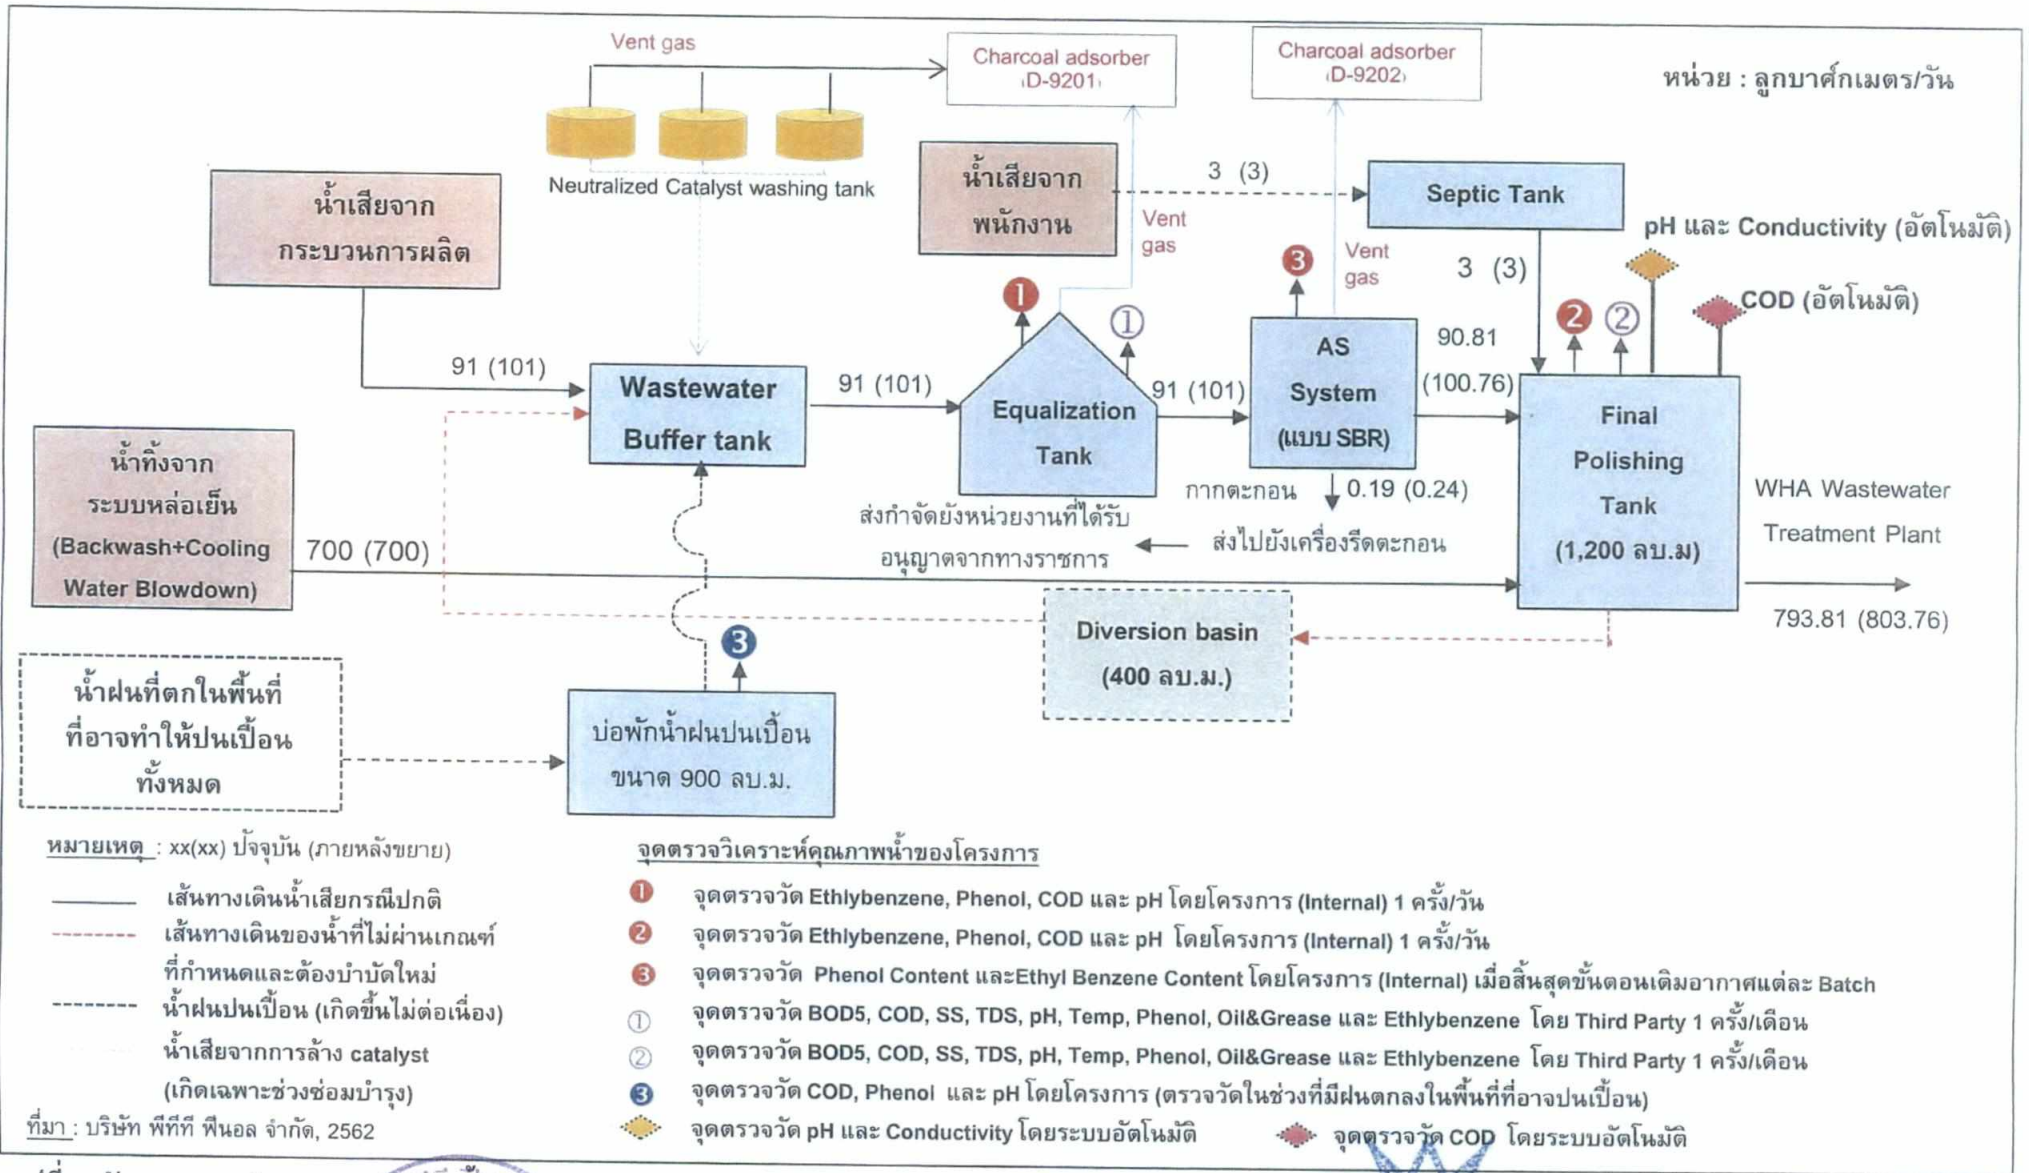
Vent gas

Charcoal adsorber (D-9201)

Charcoal adsorber (D-9202)

หน่วย : ลูกบาศก์เมตร/วัน

Neutralized Catalyst washing tank

น้ำเสียจากกระบวนการผลิต

น้ำเสียจากพนักงาน

3 (3)

Septic Tank

Vent gas

Vent gas

pH และ Conductivity (อัตโนมัติ)

3 (3)

COD (อัตโนมัติ)

91 (101)

Wastewater Buffer tank

91 (101)

Equalization Tank

91 (101)

AS System (แบบ SBR)

90.81 (100.76)

Final Polishing Tank (1,200 ลบ.ม)

น้ำทิ้งจากระบบหล่อเย็น (Backwash+Cooling Water Blowdown)

700 (700)

ส่งกำจัดยังหน่วยงานที่ได้รับอนุญาตจากทางราชการ

กากตะกอน

0.19 (0.24)

ส่งไปยังเครื่องรีดตะกอน

WHA Wastewater Treatment Plant

793.81 (803.76)

Diversion basin (400 ลบ.ม.)

น้ำฝนที่ตกในพื้นที่ที่อาจทำให้ปนเปื้อนทั้งหมด

บ่อพักน้ำฝนปนเปื้อน ขนาด 900 ลบ.ม.

หมายเหตุ : xx(xx) ปัจจุบัน (ภายหลังขยาย)

เส้นทางเดินน้ำเสียกรณีปกติ

เส้นทางเดินของน้ำที่ไม่ผ่านเกณฑ์ที่กำหนดและต้องบำบัดใหม่

น้ำฝนปนเปื้อน (เกิดขึ้นไม่ต่อเนื่อง)

น้ำเสียจากการล้าง catalyst (เกิดเฉพาะช่วงซ่อมบำรุง)

ที่มา : บริษัท พีทีที ฟีนอล จำกัด, 2562

จุดตรวจวิเคราะห์คุณภาพน้ำของโครงการ

❶ จุดตรวจวัด Ethlybenzene, Phenol, COD และ pH โดยโครงการ (Internal) 1 ครั้ง/วัน

❷ จุดตรวจวัด Ethlybenzene, Phenol, COD และ pH โดยโครงการ (Internal) 1 ครั้ง/วัน

❸ จุดตรวจวัด Phenol Content และEthyl Benzene Content โดยโครงการ (Internal) เมื่อสิ้นสุดขั้นตอนเติมอากาศแต่ละ Batch

① จุดตรวจวัด BOD5, COD, SS, TDS, pH, Temp, Phenol, Oil&Grease และ Ethlybenzene โดย Third Party 1 ครั้ง/เดือน

② จุดตรวจวัด BOD5, COD, SS, TDS, pH, Temp, Phenol, Oil&Grease และ Ethlybenzene โดย Third Party 1 ครั้ง/เดือน

❸ จุดตรวจวัด COD, Phenol และ pH โดยโครงการ (ตรวจวัดในช่วงที่มีฝนตกลงในพื้นที่ที่อาจปนเปื้อน)

จุดตรวจวัด pH และ Conductivity โดยระบบอัตโนมัติ

จุดตรวจวัด COD โดยระบบอัตโนมัติ